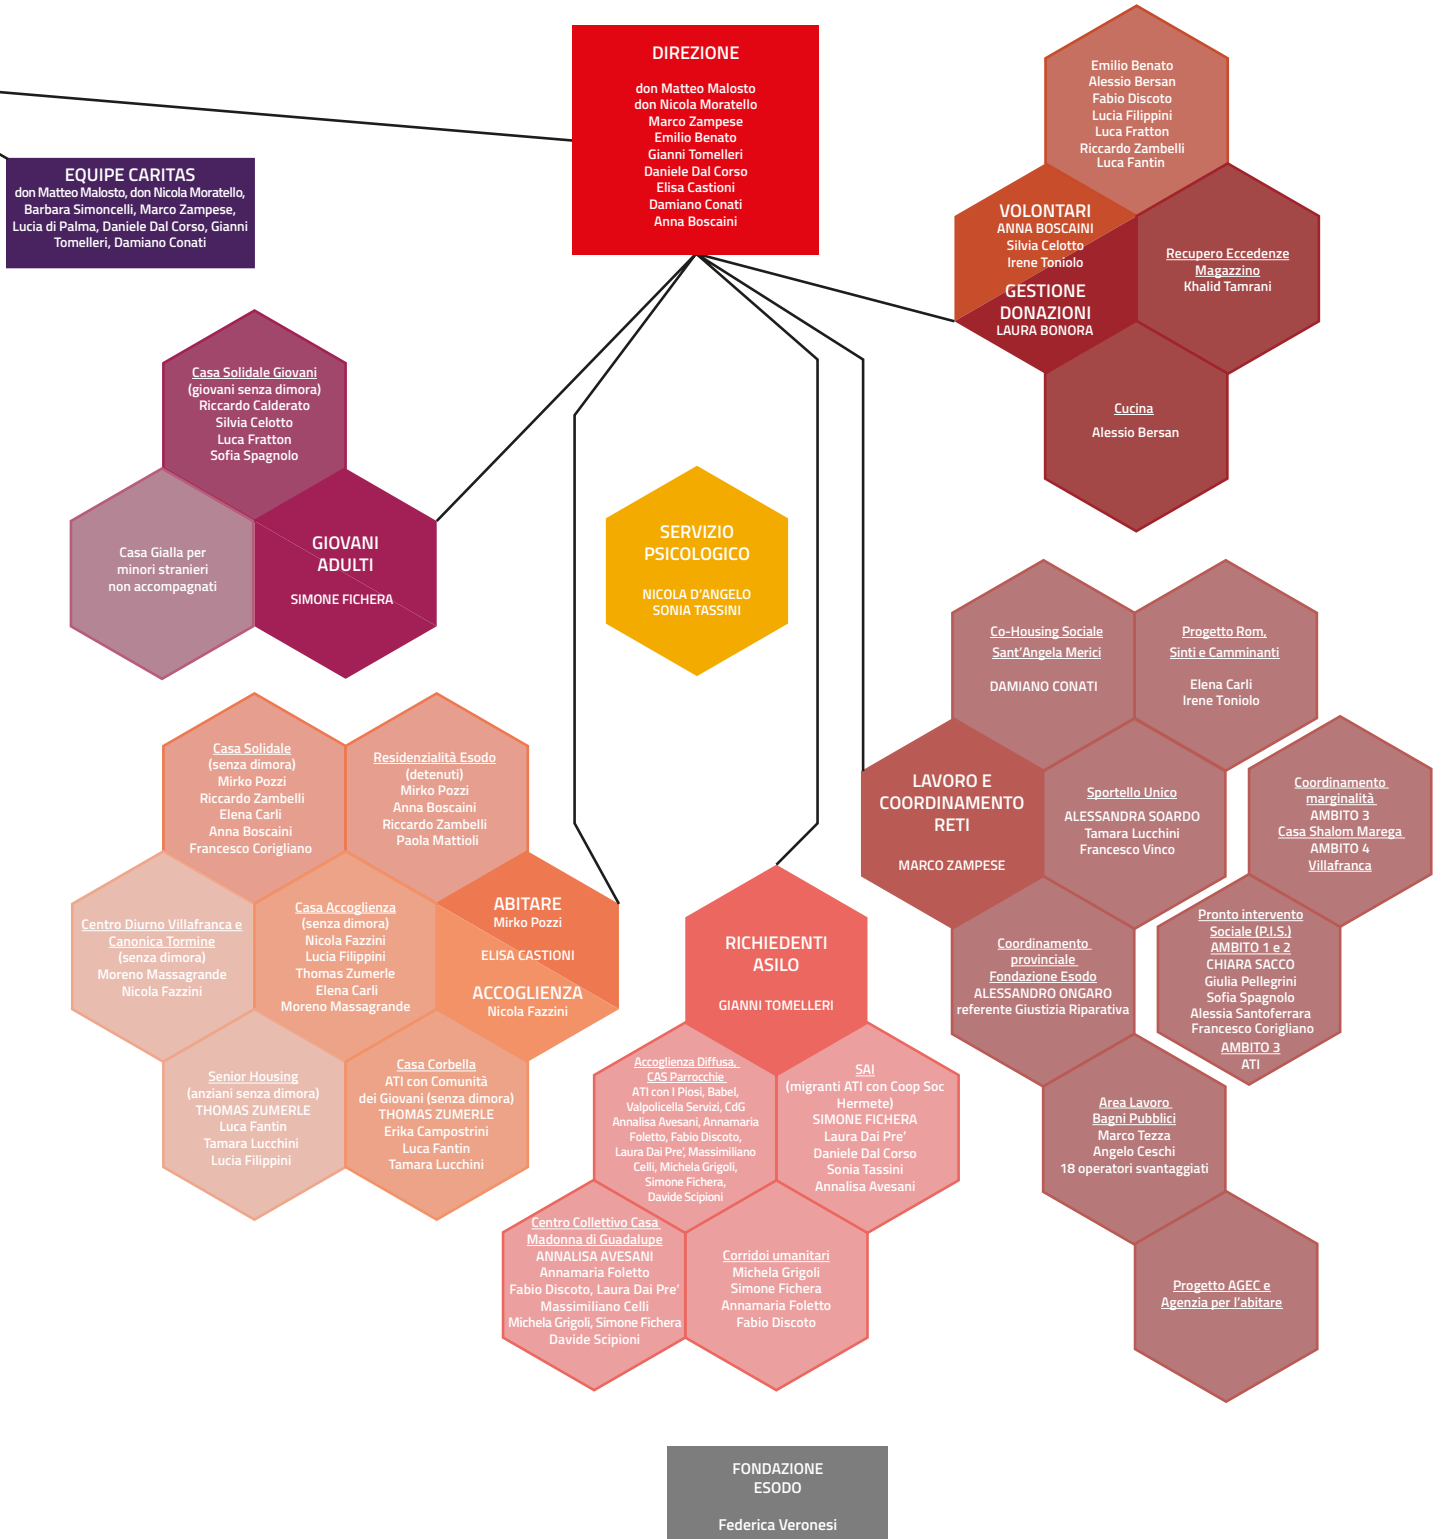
DIREZIONE

don Matteo Malosto
don Nicola Moratello
Marco Zampese
Emilio Benato
Gianni Tomelleri
Daniele Dal Corso
Elisa Castioni
Damiano Conati
Anna Boscaini

EQUIPE CARITAS
don Matteo Malosto, don Nicola Moratello, Barbara Simoncelli, Marco Zampese, Lucia di Palma, Daniele Dal Corso, Gianni Tomelleri, Damiano Conati

Emilio Benato
Alessio Bersan
Fabio Discoto
Lucia Filippini
Luca Fratton
Riccardo Zambelli
Luca Fantin

VOLONTARI
ANNA BOSCAINI
Silvia Celotto
Irene Toniolo

GESTIONE DONAZIONI
LAURA BONORA

Recupero Eccedenze
Magazzino
Khalid Tamrani

Cucina
Alessio Bersan

Casa Solidale Giovani
(giovani senza dimora)
Riccardo Calderato
Silvia Celotto
Luca Fratton
Sofia Spagnolo

Casa Gialla per minori stranieri non accompagnati

GIOVANI ADULTI
SIMONE FICHERA

SERVIZIO PSICOLOGICO
NICOLA D'ANGELO
SONIA TASSINI

Co-Housing Sociale
Sant'Angela Merici
DAMIANO CONATI

Progetto Rom, Sinti e Camminanti
Elena Carli
Irene Toniolo

LAVORO E COORDINAMENTO RETI
MARCO ZAMPESE

Sportello Unico
ALESSANDRA SOARDO
Tamara Lucchini
Francesco Vinco

Coordinamento marginalità
AMBITO 3
Casa Shalom Marega
AMBITO 4
Villafranca

Casa Solidale
(senza dimora)
Mirko Pozzi
Riccardo Zambelli
Elena Carli
Anna Boscaini
Francesco Corigliano

Residenzialità Esodo
(detenuti)
Mirko Pozzi
Anna Boscaini
Riccardo Zambelli
Paola Mattioli

Centro Diurno Villafranca e Canonica Tormine
(senza dimora)
Moreno Massagrande
Nicola Fazzini

Casa Accoglienza
(senza dimora)
Nicola Fazzini
Lucia Filippini
Thomas Zumerle
Elena Carli
Moreno Massagrande

ABITARE
Mirko Pozzi
ELISA CASTIONI
ACCOGLIENZA
Nicola Fazzini

RICHIEDENTI ASILO
GIANNI TOMELLERI

Coordinamento provinciale
Fondazione Esodo
ALESSANDRO ONGARO
referente Giustizia Riparativa

Pronto intervento Sociale (P.I.S.)
AMBITO 1 e 2
CHIARA SACCO
Giulia Pellegrini
Sofia Spagnolo
Alessia Santoferrara
Francesco Corigliano
AMBITO 3
ATI

Senior Housing
(anziani senza dimora)
THOMAS ZUMERLE
Luca Fantin
Tamara Lucchini
Lucia Filippini

Casa Corbella
ATI con Comunità dei Giovani (senza dimora)
THOMAS ZUMERLE
Erika Campostrini
Luca Fantin
Tamara Lucchini

Accoglienza Diffusa,
CAS Parrocchie
ATI con I Piosi, Babel, Valpolicella Servizi, CdG
Annalisa Avesani, Annamaria Foletto, Fabio Discoto, Laura Dai Pre', Massimiliano Celli, Michela Grigoli, Simone Fichera, Davide Scipioni

SAI
(migranti ATI con Coop Soc Hermete)
SIMONE FICHERA
Laura Dai Pre'
Daniele Dal Corso
Sonia Tassini
Annalisa Avesani

Area Lavoro
Bagni Pubblici
Marco Tezza
Angelo Ceschi
18 operatori svantaggiati

Centro Collettivo Casa Madonna di Guadalupe
ANNALISA AVESANI
Annamaria Foletto
Fabio Discoto, Laura Dai Pre'
Massimiliano Celli
Michela Grigoli, Simone Fichera
Davide Scipioni

Corridoi umanitari
Michela Grigoli
Simone Fichera
Annamaria Foletto
Fabio Discoto

Progetto AGEC e Agenzia per l'abitare

FONDAZIONE ESODO
Federica Veronesi